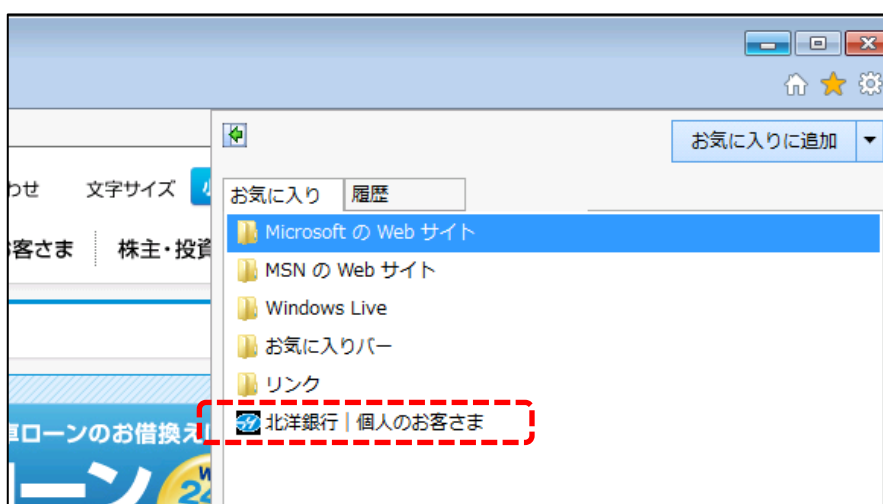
わせ　文字サイズ

客さま　株主・投資

車ローンのお借換え

ーン

お気に入りに追加

お気に入り　履歴

Microsoft の Web サイト

MSN の Web サイト

Windows Live

お気に入りバー

リンク

北洋銀行 | 個人のお客さま